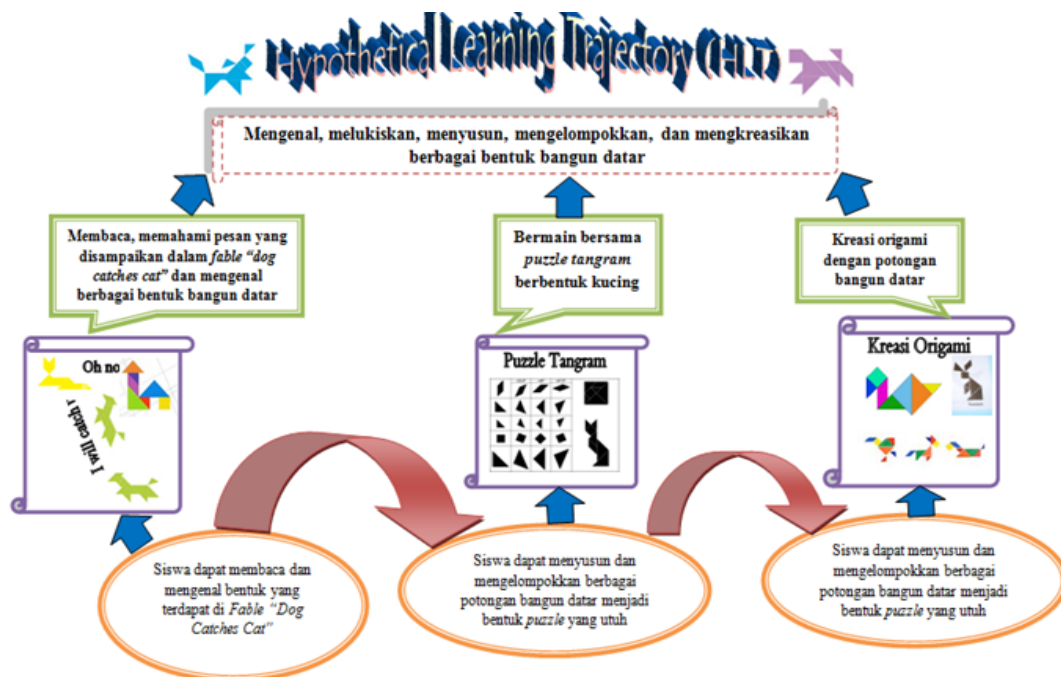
Hypothetical Learning Trajectory (HLT)

Mengenal, melukiskan, menyusun, mengelompokkan, dan mengkreasikan berbagai bentuk bangun datar

Membaca, memahami pesan yang disampaikan dalam *fable "dog catches cat"* dan mengenal berbagai bentuk bangun datar

Bermain bersama *puzzle tangram* berbentuk kucing

Kreasi origami dengan potongan bangun datar

Oh no

I will catch you

Puzzle Tangram

Kreasi Origami

Siswa dapat membaca dan mengenal bentuk yang terdapat di *Fable "Dog Catches Cat"*

Siswa dapat menyusun dan mengelompokkan berbagai potongan bangun datar menjadi bentuk *puzzle* yang utuh

Siswa dapat menyusun dan mengelompokkan berbagai potongan bangun datar menjadi bentuk *puzzle* yang utuh